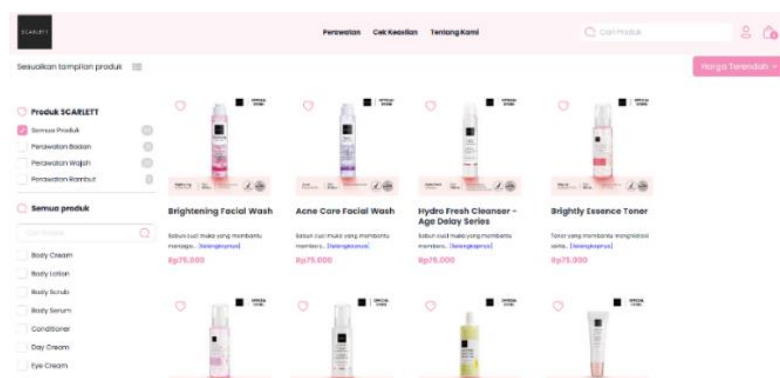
SCARLETT

Perawatan Cek Keaslian Tentang Kami

Cari Produk

Sesuaikan tampilan produk

Harga Terendah

Produk SCARLETT

Semua Produk

Perawatan Badan

Perawatan Wajah

Perawatan Rambut

Semua produk

Cari Produk

Body Cream

Body Lotion

Body Scrub

Body Serum

Conditioner

Day Cream

Eye Cream

Brightening Facial Wash

Sabun cuci muka yang membantu merawat... [Selengkapnya]

Rp75.000

Acne Care Facial Wash

Sabun cuci muka yang membantu members... [Selengkapnya]

Rp75.000

Hydro Fresh Cleanser - Age Delay Series

Sabun cuci muka yang membantu members... [Selengkapnya]

Rp75.000

Brightly Essence Toner

Toner yang membantu mengoptimalkan kerja... [Selengkapnya]

Rp75.000